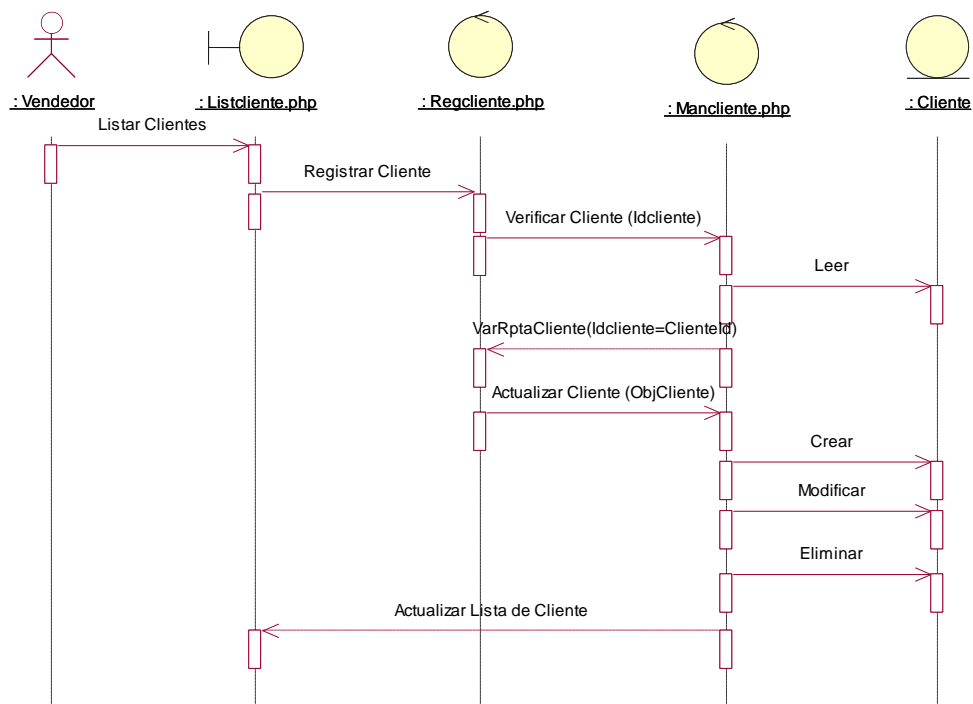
: Vendedor

: Listcliente.php

: Regcliente.php

: Mancliente.php

: Cliente

Listar Clientes

Registrar Cliente

Verificar Cliente (Idcliente)

Leer

VarRptaCliente(Idcliente=ClienteId)

Actualizar Cliente (ObjCliente)

Crear

Modificar

Eliminar

Actualizar Lista de Cliente